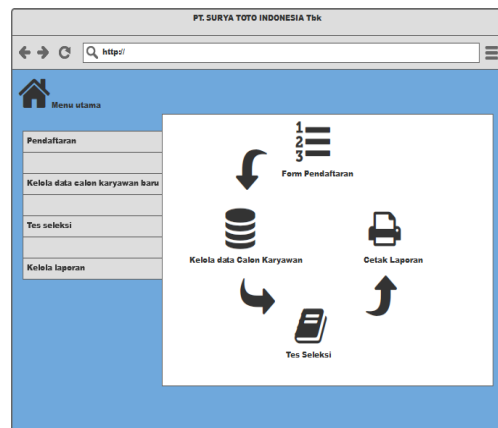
PT. SURYA TOTO INDONESIA Tbk

http://

Menu utama

Pendaftaran

Kelola data Calon karyawan baru

Tes seleksi

Kelola laporan

1
2
3

Form Pendaftaran

Kelola data Calon Karyawan

Cetak Laporan

Tes Seleksi